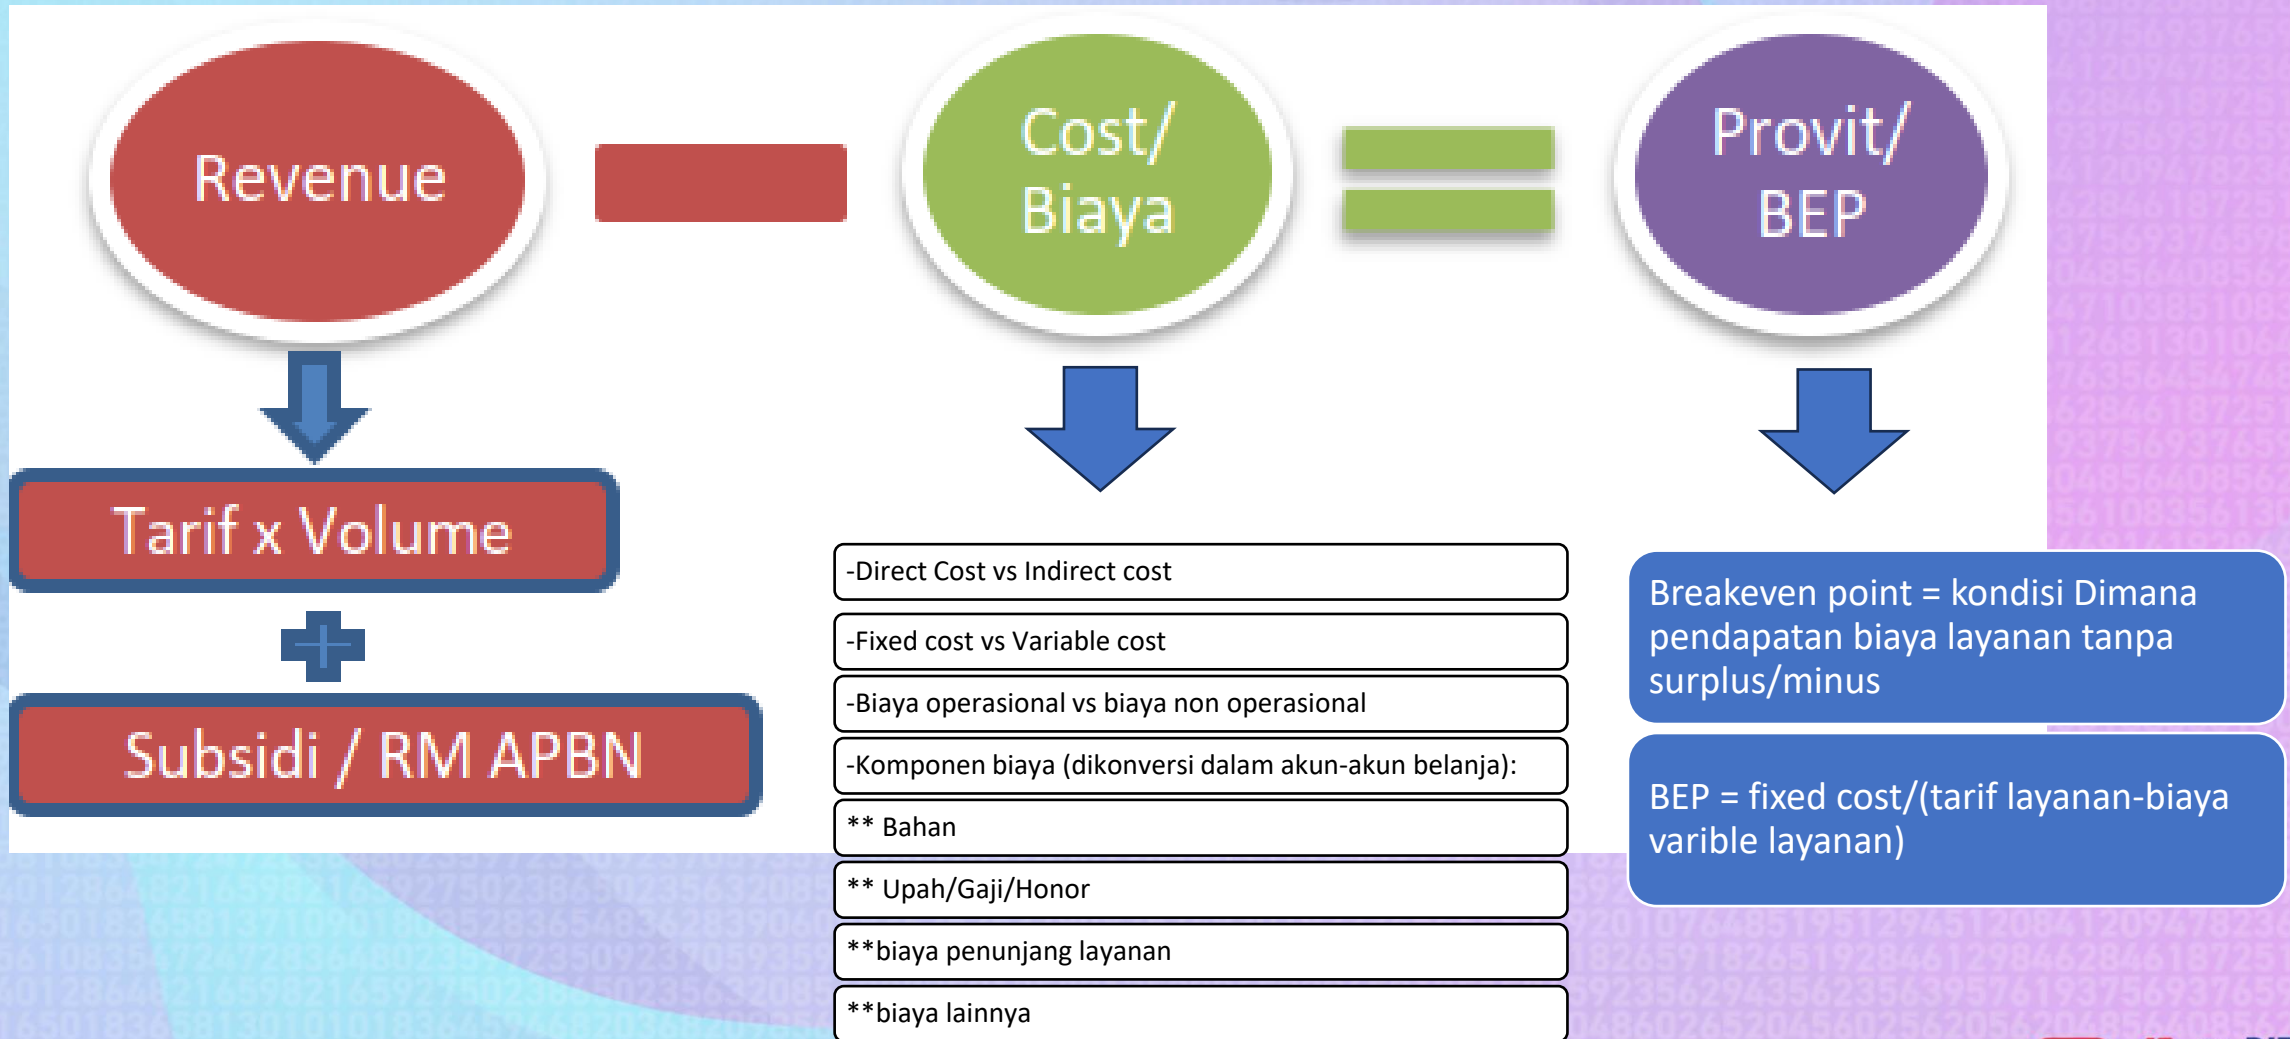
Revenue

Cost/ Biaya

Provit/ BEP

Tarif x Volume

Subsidi / RM APBN

-Direct Cost vs Indirect cost

-Fixed cost vs Variable cost

-Biaya operasional vs biaya non operasional

-Komponen biaya (dikonversi dalam akun-akun belanja):

** Bahan

** Upah/Gaji/Honor

**biaya penunjang layanan

**biaya lainnya

Breakeven point = kondisi Dimana pendapatan biaya layanan tanpa surplus/minus

BEP = fixed cost/(tarif layanan-biaya varible layanan)